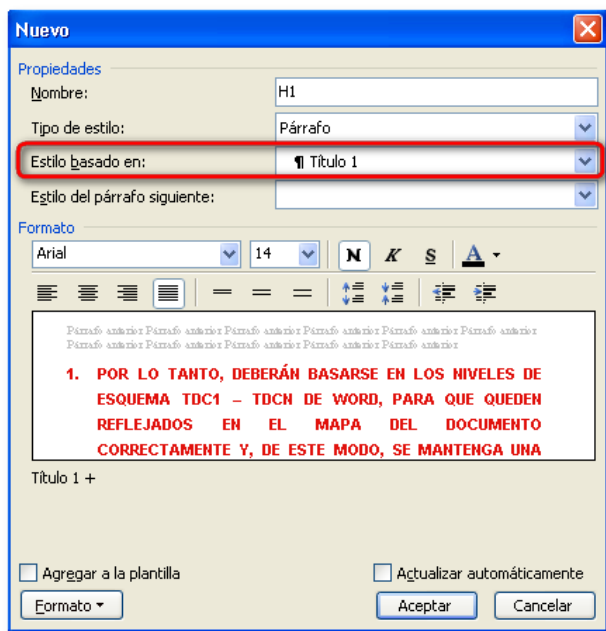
Nuevo

Propiedades

Nombre: H1

Tipo de estilo: Párrafo

Estilo basado en: ¶ Título 1

Estilo del párrafo siguiente:

Formato

Arial 14 N K S A

Párrafo anterior Párrafo anterior Párrafo anterior Párrafo anterior Párrafo anterior Párrafo anterior Párrafo anterior Párrafo anterior Párrafo anterior Párrafo anterior Párrafo anterior Párrafo anterior

1. POR LO TANTO, DEBERÁN BASARSE EN LOS NIVELES DE ESQUEMA TDC1 – TDCN DE WORD, PARA QUE QUEDEN REFLEJADOS EN EL MAPA DEL DOCUMENTO CORRECTAMENTE Y, DE ESTE MODO, SE MANTENGA UNA

Título 1 +

Agregar a la plantilla

Actualizar automáticamente

Formato ▾

Aceptar

Cancelar